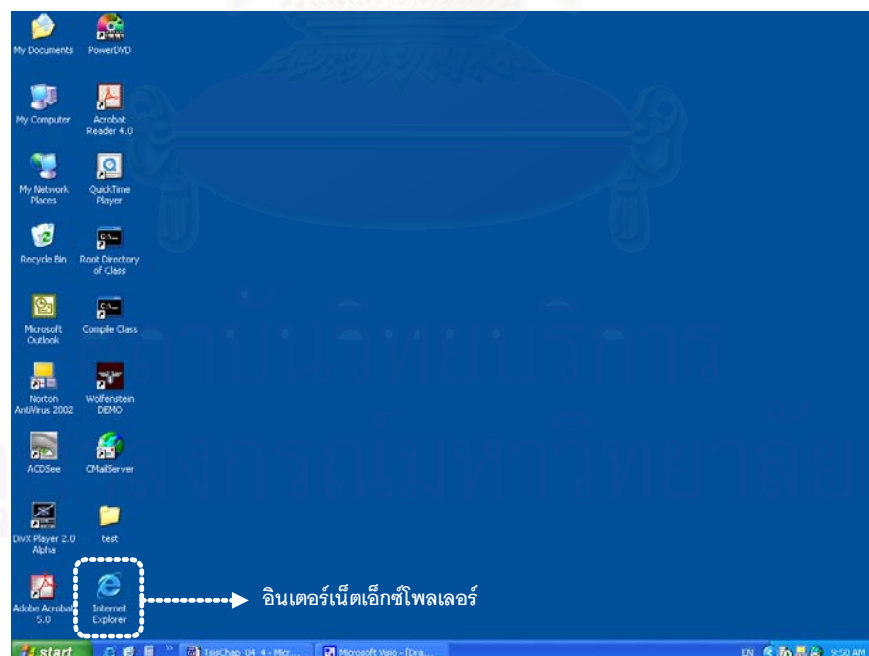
My Documents
PowerDVD
My Computer
Acrobat Reader 4.0
My Network Places
QuickTime Player
Recycle Bin
Root Directory of Class
Microsoft Outlook
Compile Class
Norton AntiVirus 2002
Wolfenstein DEMO
ACDSee
CMailServer
DivX Player 2.0 Alpha
test
Adobe Acrobat 5.0
Internet Explorer

อินเตอร์เน็ตเอ็กซ์โพลเลอร์

start
ThisChap 04 4 - Micr...
Microsoft Visio - [Dra...
EN
9:50 AM